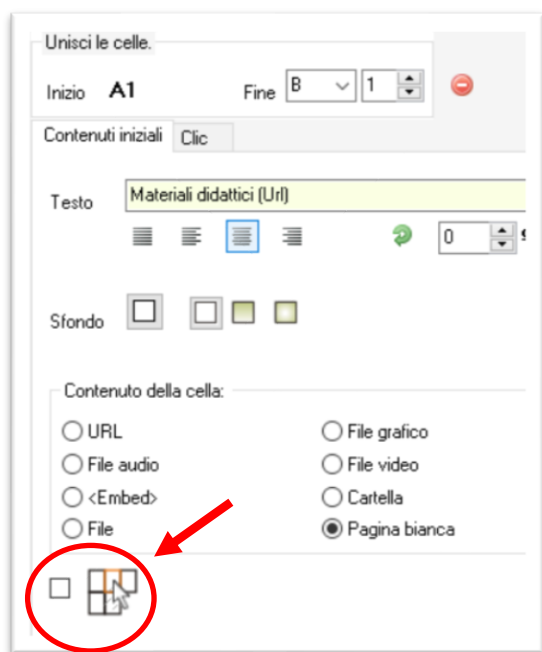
Unisci le celle.

Inizio A1 Fine B 1

Contenuti iniziali | Clic

Testo Materiali didattici (Url)

0

Sfondo

Contenuto della cella:

URL
File audio
<Embed>
File
File grafico
File video
Cartella
Pagina bianca